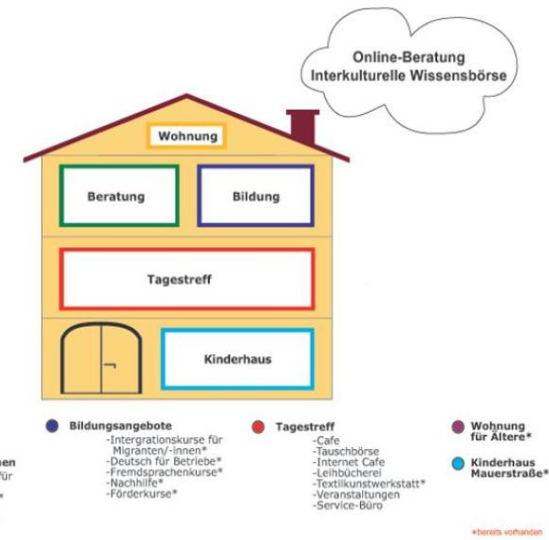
Online-Beratung
Interkulturelle Wissensbörse

Wohnung

Beratung

Bildung

Tagestreff

Kinderhaus

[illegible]en
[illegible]ür
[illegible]

Bildungsangebote
-Intergrationskurse für Migranten/-innen*
-Deutsch für Betriebe*
-Fremdsprachenkurse*
-Nachhilfe*
-Förderkurse*

Tagestreff
-Cafe
-Tauschbörse
-Internet Cafe
-Leihbücherei
-Textilkunstwerkstatt*
-Veranstaltungen
-Service-Büro

Wohnung für Ältere*

Kinderhaus Mauerstraße*

*bereits vorhanden